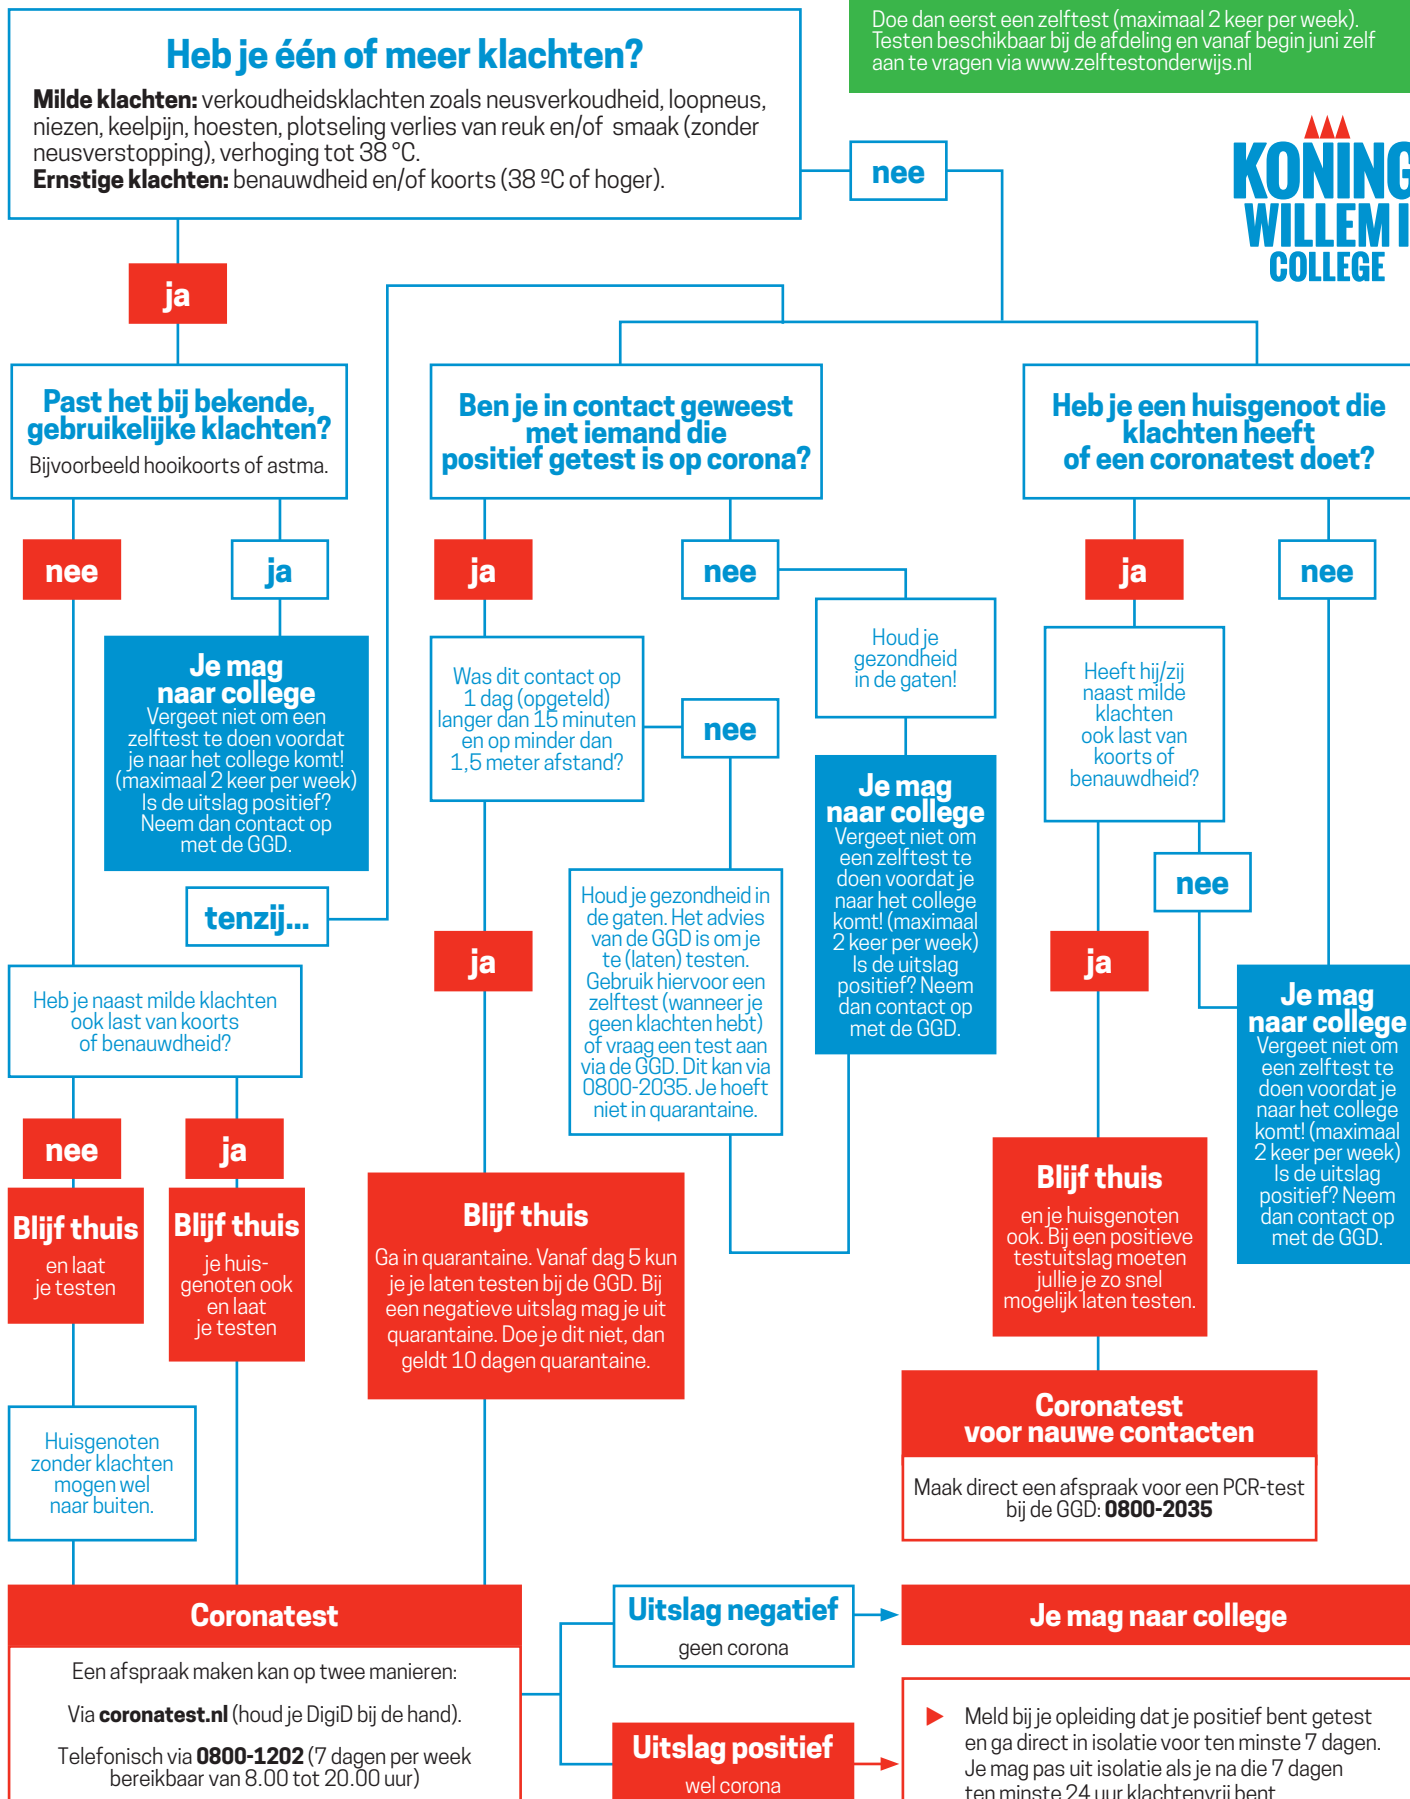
Doe dan eerst een zelftest (maximaal 2 keer per week). Testen beschikbaar bij de afdeling en vanaf begin juni zelf aan te vragen via www.zelftestonderwijs.nl

KONING WILLEM I COLLEGE

Heb je één of meer klachten?

**Milde klachten:** verkoudheidsklachten zoals neusverkoudheid, loopneus, niezen, keelpijn, hoesten, plotseling verlies van reuk en/of smaak (zonder neusverstopping), verhoging tot 38 °C.
**Ernstige klachten:** benauwdheid en/of koorts (38 ºC of hoger).

nee

ja

Past het bij bekende, gebruikelijke klachten?
Bijvoorbeeld hooikoorts of astma.

Ben je in contact geweest met iemand die positief getest is op corona?

Heb je een huisgenoot die klachten heeft of een coronatest doet?

nee

ja

Je mag naar college
Vergeet niet om een zelftest te doen voordat je naar het college komt! (maximaal 2 keer per week) Is de uitslag positief? Neem dan contact op met de GGD.

tenzij...

ja

nee

Was dit contact op 1 dag (opgeteld) langer dan 15 minuten en op minder dan 1,5 meter afstand?

nee

Houd je gezondheid in de gaten!

Je mag naar college
Vergeet niet om een zelftest te doen voordat je naar het college komt! (maximaal 2 keer per week) Is de uitslag positief? Neem dan contact op met de GGD.

Houd je gezondheid in de gaten. Het advies van de GGD is om je te (laten) testen. Gebruik hiervoor een zelftest (wanneer je geen klachten hebt) of vraag een test aan via de GGD. Dit kan via 0800-2035. Je hoeft niet in quarantaine.

ja

ja

nee

Heeft hij/zij naast milde klachten ook last van koorts of benauwdheid?

nee

ja

Je mag naar college
Vergeet niet om een zelftest te doen voordat je naar het college komt! (maximaal 2 keer per week) Is de uitslag positief? Neem dan contact op met de GGD.

Heb je naast milde klachten ook last van koorts of benauwdheid?

nee

ja

Blijf thuis
en laat je testen

Blijf thuis
je huisgenoten ook en laat je testen

Blijf thuis
Ga in quarantaine. Vanaf dag 5 kun je je laten testen bij de GGD. Bij een negatieve uitslag mag je uit quarantaine. Doe je dit niet, dan geldt 10 dagen quarantaine.

Blijf thuis
en je huisgenoten ook. Bij een positieve testuitslag moeten jullie je zo snel mogelijk laten testen.

Huisgenoten zonder klachten mogen wel naar buiten.

Coronatest voor nauwe contacten
Maak direct een afspraak voor een PCR-test bij de GGD: **0800-2035**

Coronatest
Een afspraak maken kan op twee manieren:
Via **coronatest.nl** (houd je DigiD bij de hand).
Telefonisch via **0800-1202** (7 dagen per week bereikbaar van 8.00 tot 20.00 uur)

Uitslag negatief
geen corona

Je mag naar college

Uitslag positief
wel corona

Meld bij je opleiding dat je positief bent getest en ga direct in isolatie voor ten minste 7 dagen. Je mag pas uit isolatie als je na die 7 dagen ten minste 24 uur klachtenvrij bent